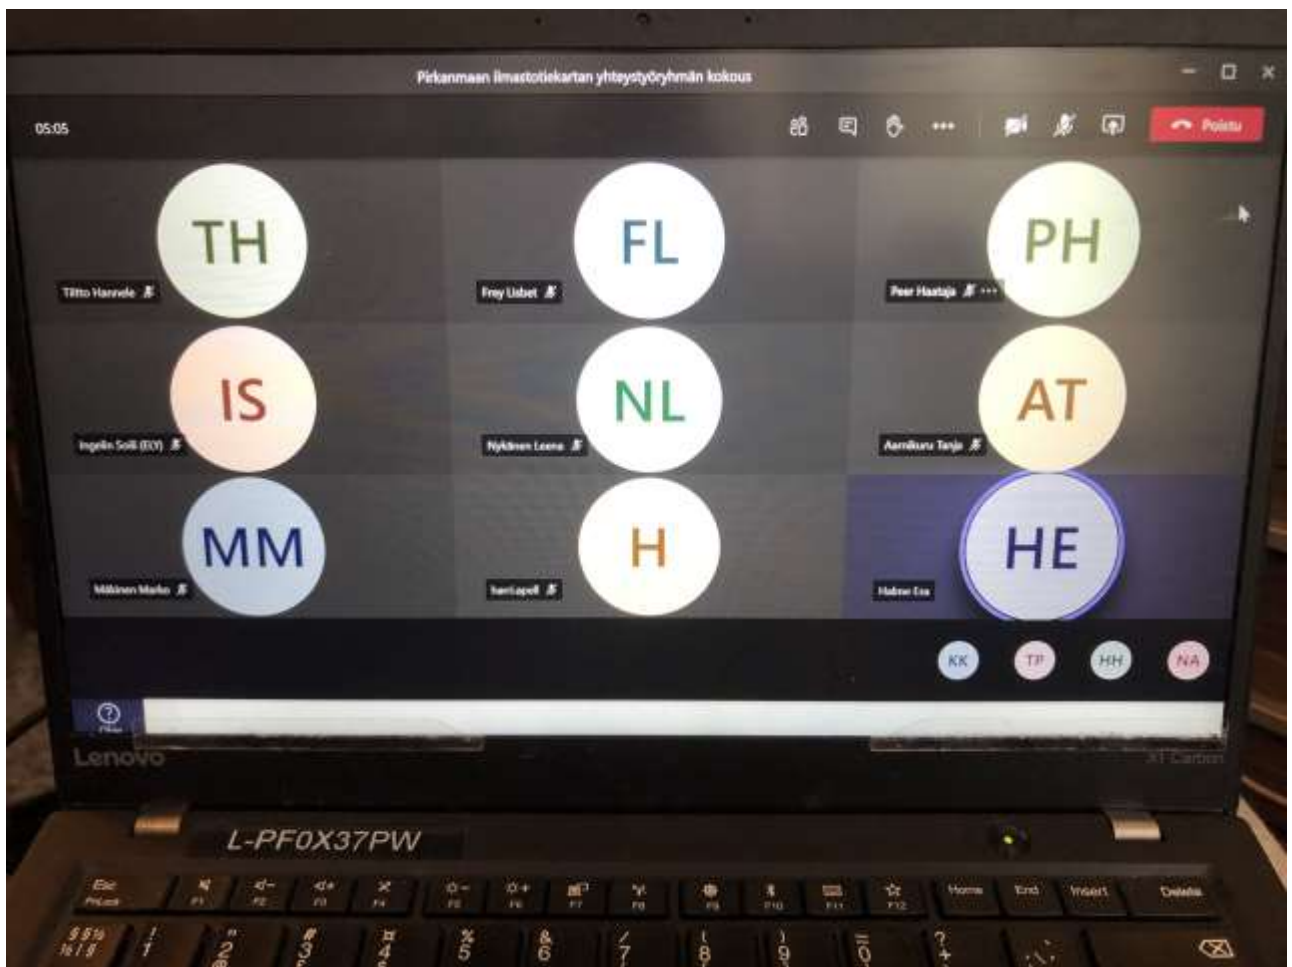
Pirkanmaan ilmastotiekartan yhteystyöryhmän kokous

05:05

Poistu

TH
Tiitto Hannele

FL
Frey Lisbet

PH
Peer Haataja

IS
Ingelin Soili (ELY)

NL
Nykänen Leena

AT
Aarnikuru Tanja

MM
Mäkinen Marko

H
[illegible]

HE
Halme Esa

KK TP HH NA

Lenovo

X1 Carbon

L-PF0X37PW

Esc
Home End Insert Delete